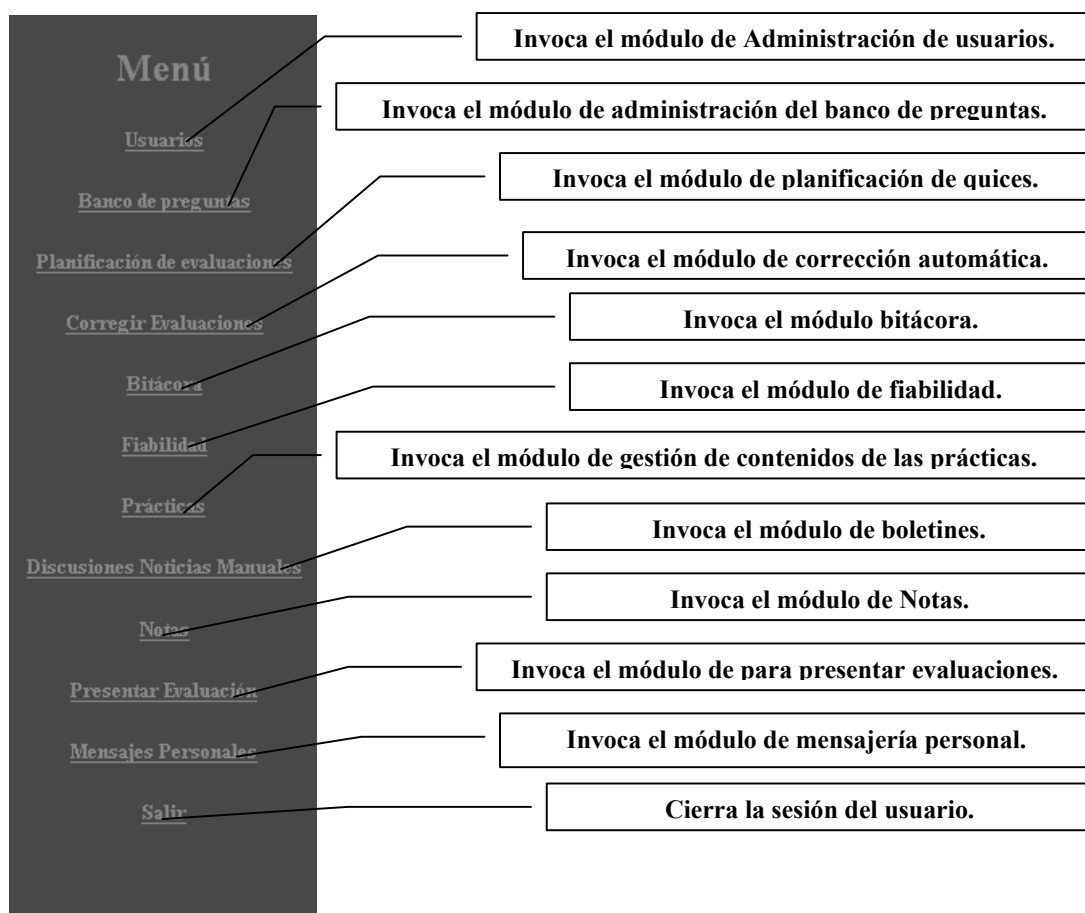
Menú

Usuarios

Banco de preguntas

Planificación de evaluaciones

Corregir Evaluaciones

Bitácora

Fiabilidad

Prácticas

Discusiones Noticias Manuales

Notas

Presentar Evaluación

Mensajes Personales

Salir

Invoca el módulo de Administración de usuarios.

Invoca el módulo de administración del banco de preguntas.

Invoca el módulo de planificación de quices.

Invoca el módulo de corrección automática.

Invoca el módulo bitácora.

Invoca el módulo de fiabilidad.

Invoca el módulo de gestión de contenidos de las prácticas.

Invoca el módulo de boletines.

Invoca el módulo de Notas.

Invoca el módulo de para presentar evaluaciones.

Invoca el módulo de mensajería personal.

Cierra la sesión del usuario.